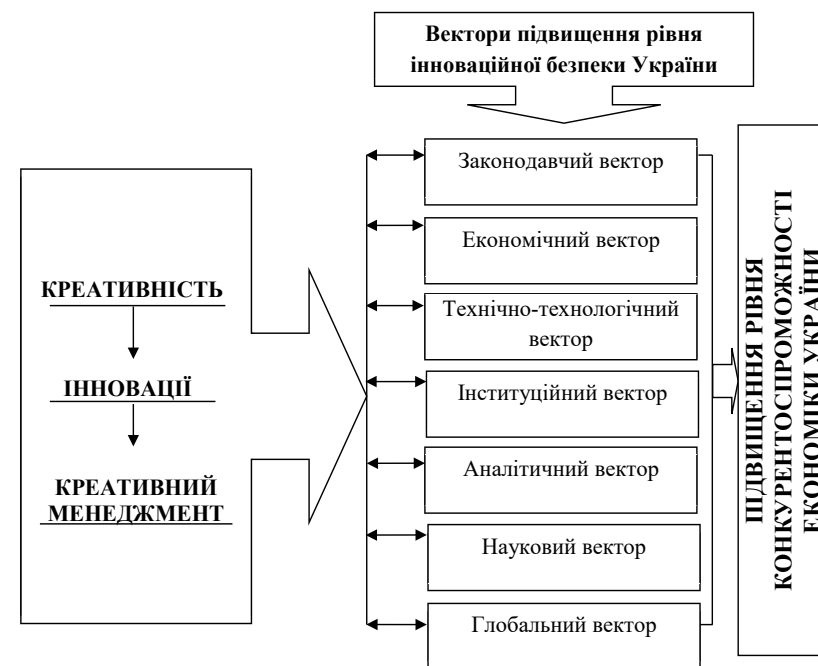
Вектори підвищення рівня інноваційної безпеки України

КРЕАТИВНІСТЬ

ІННОВАЦІЇ

КРЕАТИВНИЙ МЕНЕДЖМЕНТ

Законодавчий вектор

Економічний вектор

Технічно-технологічний вектор

Інституційний вектор

Аналітичний вектор

Науковий вектор

Глобальний вектор

ПІДВИЩЕННЯ РІВНЯ КОНКУРЕНТОСПРОМОЖНОСТІ ЕКОНОМІКИ УКРАЇНИ